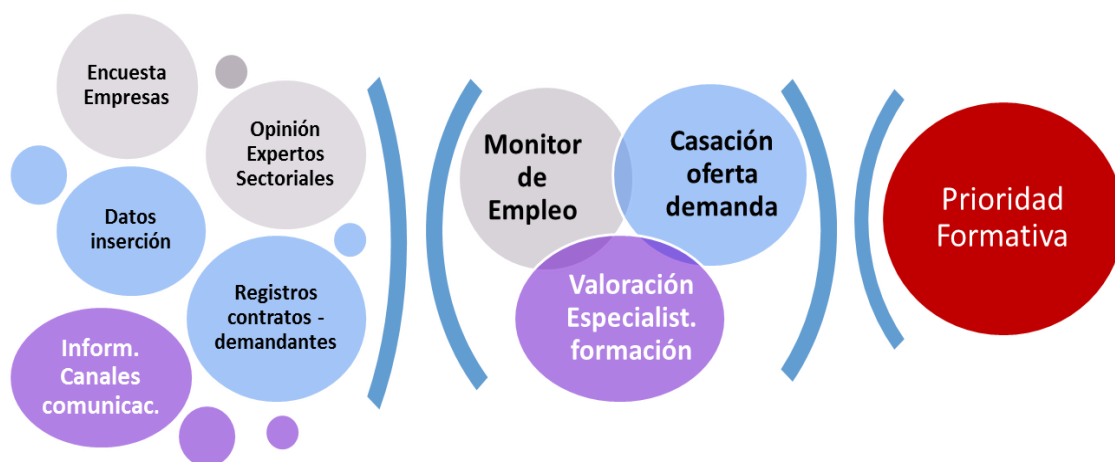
Encuesta Empresas

Opinión Expertos Sectoriales

Datos inserción

Registros contratos - demandantes

Inform. Canales comunicac.

Monitor de Empleo

Casación oferta demanda

Valoración Especialist. formación

Prioridad Formativa